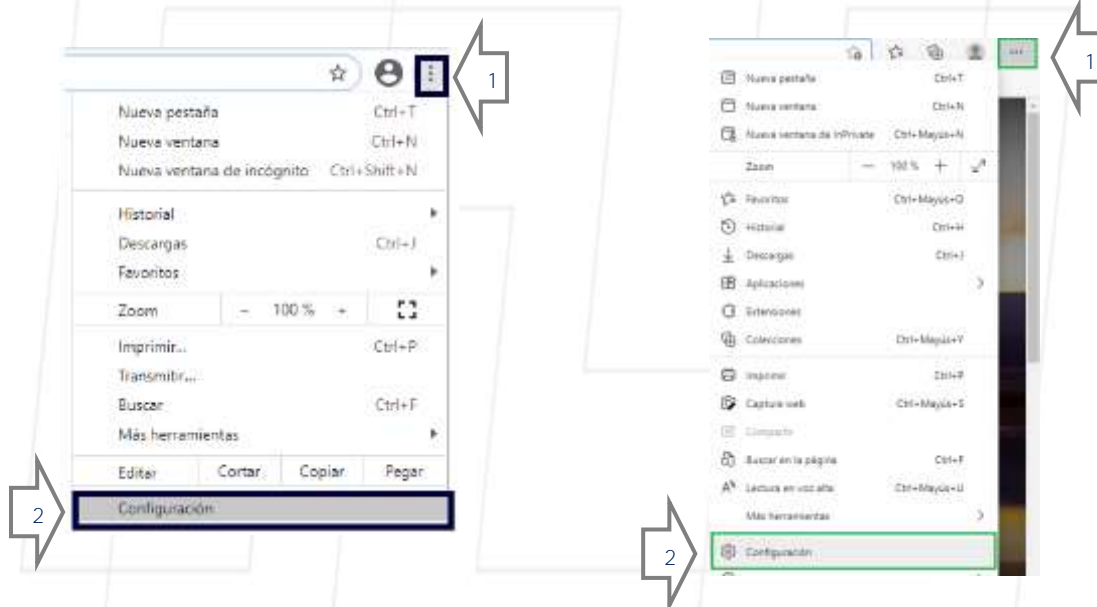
1

Nueva pestaña Ctrl+T
Nueva ventana Ctrl+N
Nueva ventana de incógnito Ctrl+Shift+N
Historial
Descargas Ctrl+J
Favoritos
Zoom – 100 % +
Imprimir... Ctrl+P
Transmitir...
Buscar Ctrl+F
Más herramientas
Editar Cortar Copiar Pegar
Configuración

2

1

Nueva pestaña Ctrl+T
Nueva ventana Ctrl+N
Nueva ventana de InPrivate Ctrl+Mayús+N
Zoom — 100 % +
Favoritos Ctrl+Mayús+O
Historial Ctrl+H
Descargas Ctrl+J
Aplicaciones
Extensiones
Colecciones Ctrl+Mayús+Y
Imprimir Ctrl+P
Captura web Ctrl+Mayús+S
Compartir
Buscar en la página Ctrl+F
Lectura en voz alta Ctrl+Mayús+U
Más herramientas
Configuración

2